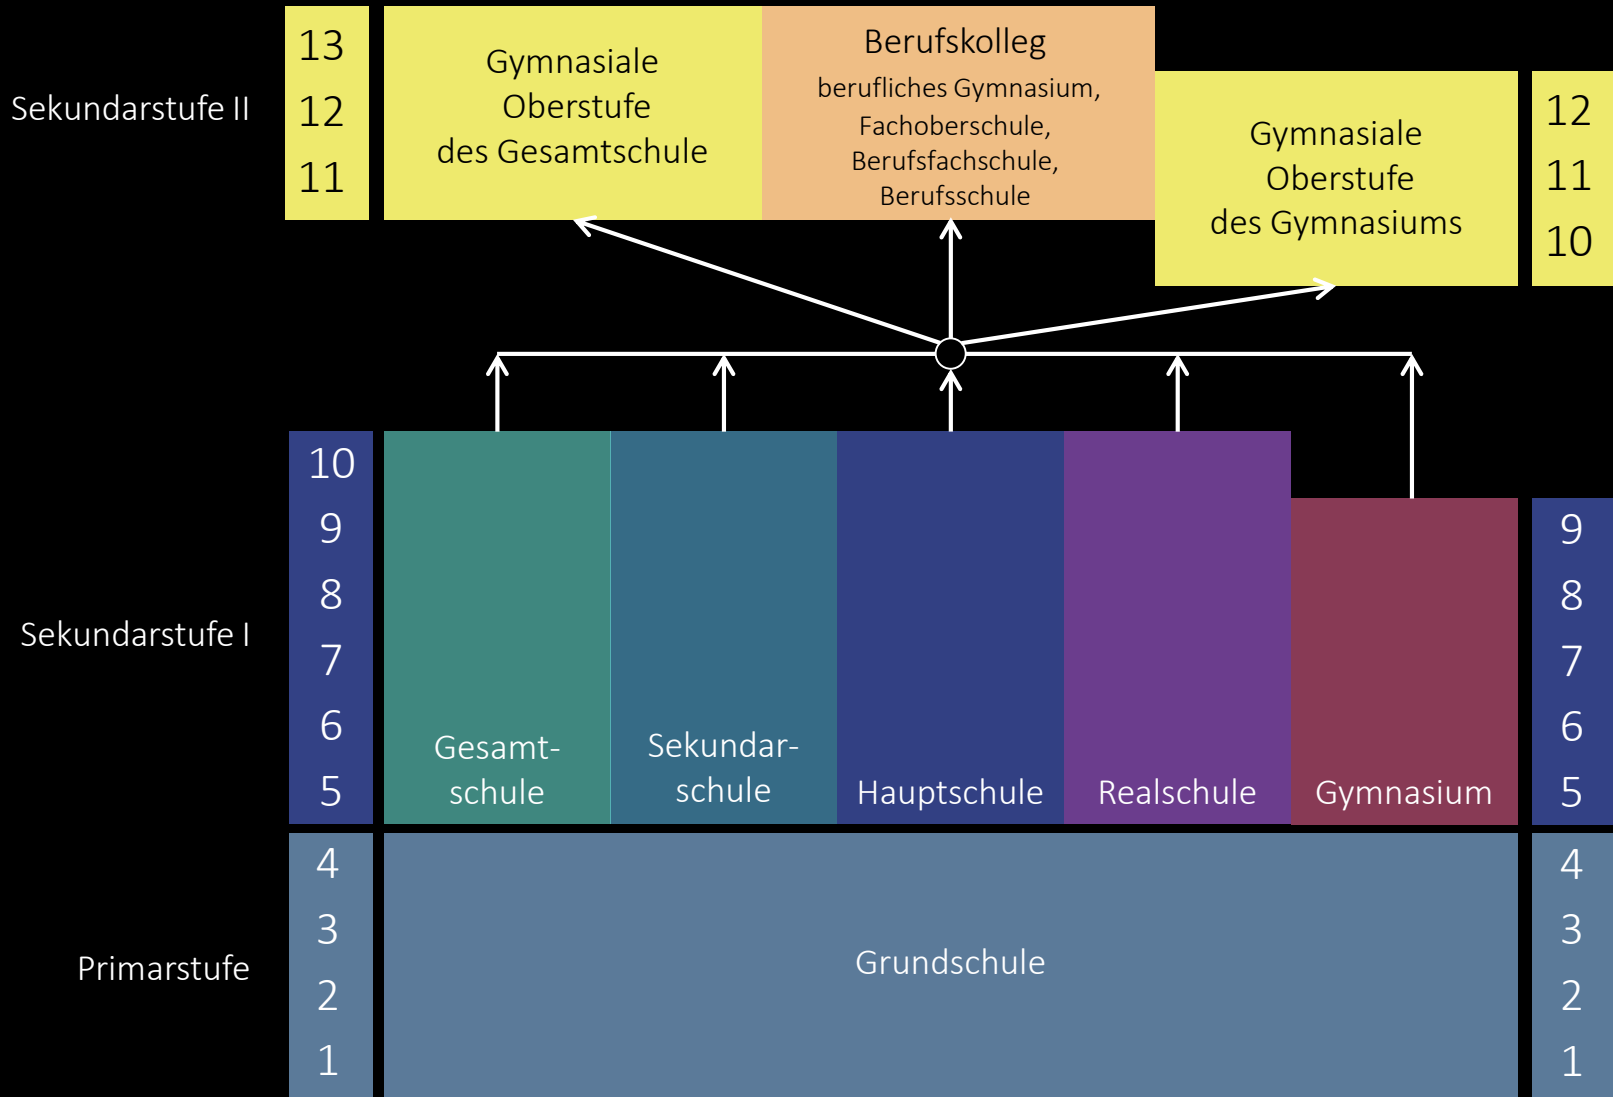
Sekundarstufe II

13
12
11

Gymnasiale Oberstufe des Gesamtschule

Berufskolleg
berufliches Gymnasium, Fachoberschule, Berufsfachschule, Berufsschule

Gymnasiale Oberstufe des Gymnasiums

12
11
10

Sekundarstufe I

10
9
8
7
6
5

Gesamtschule

Sekundarschule

Hauptschule

Realschule

Gymnasium

9
8
7
6
5

Primarstufe

4
3
2
1

Grundschule

4
3
2
1